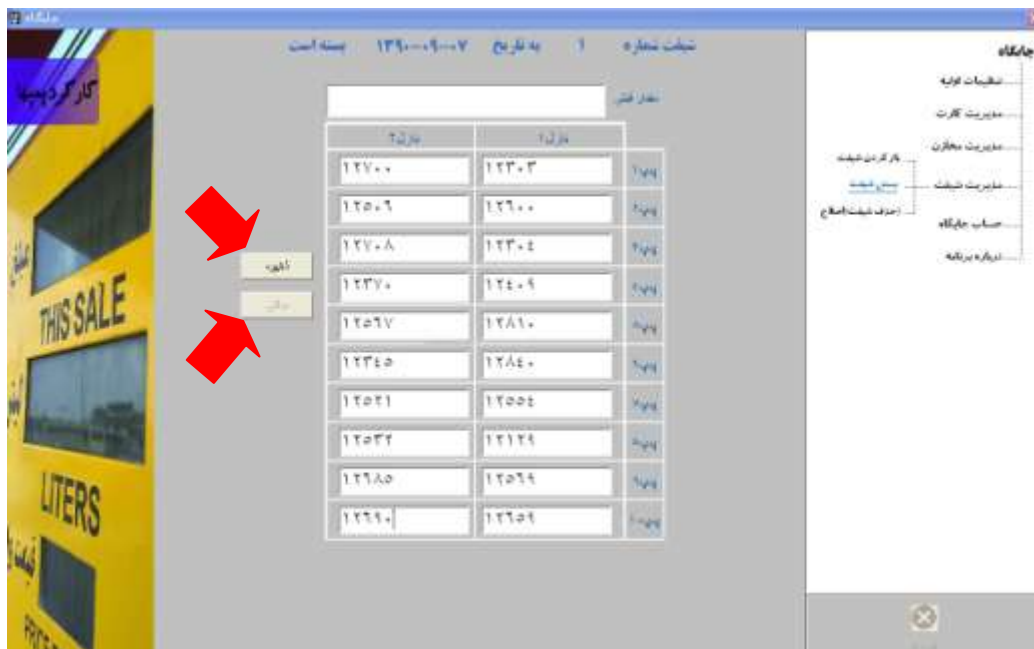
جایگاه

شیفت شماره ۱ به تاریخ ۱۳۹۰-۰۹-۰۷ بسته است

کارکرد پمپها

مقدار فشار

| | نازل۱ | نازل۲ |
|---|---|---|
| پمپ۱ | ۱۲۳۰۳ | ۱۲۷۰۰ |
| پمپ۲ | ۱۲۶۰۰ | ۱۲۵۰۹ |
| پمپ۳ | ۱۲۳۰٤ | ۱۲۷۰۸ |
| پمپ٤ | ۱۲٤۰۹ | ۱۲۳۷۰ |
| پمپ۵ | ۱۲۸۱۰ | ۱۲۵۹۷ |
| پمپ۶ | ۱۲۸٤۰ | ۱۲۳٤۵ |
| پمپ۷ | ۱۲۵۵٤ | ۱۲۵۲۱ |
| پمپ۸ | ۱۲۱۲۹ | ۱۲۵۳۲ |
| پمپ۹ | ۱۲۵۶۹ | ۱۲۶۸۵ |
| پمپ۱۰ | ۱۲۶۵۹ | ۱۲۶۹۰ |

تایید
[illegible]

جایگاه
تنظیمات اولیه
مدیریت کارت
مدیریت مخازن
مدیریت شیفت
بازکردن شیفت
بستن شیفت
حذف شیفت/اصلاح
حساب جایگاه
درباره برنامه

THIS SALE
LITERS